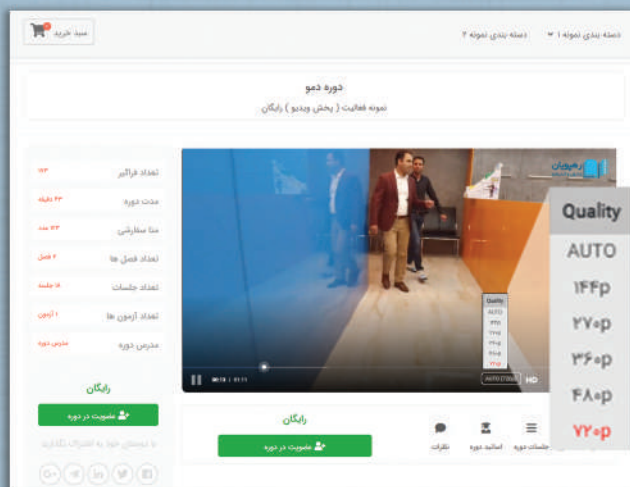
دسته بندی نمونه ۱ ▾ دسته بندی نمونه ۲

سبد خرید

دوره دمو

نمونه فعالیت ( پخش ویدیو ) رایگان

Quality

AUTO

۱۴۴p

۲۷۰p

۳۶۰p

۴۸۰p

۷۲۰p

Quality
AUTO
۷۲۰
۴۸۰p
۳۶۰p
۲۷۰p
۱۴۴p

00:18 / 01:11

AUTO (720p) HD

تعداد فراگیر ۱۸۳

مدت دوره ۴۳ دقیقه

متا سفارشی ۳۳ عدد

تعداد فصل ها ۴ فصل

تعداد جلسات ۱۸ جلسه

تعداد آزمون ها ۱ آزمون

مدرس دوره مدرس دوره

رایگان

عضویت در دوره

با دوستان خود به اشتراک بگذارید

رایگان

عضویت در دوره

جلسات دوره

اساتید دوره

نظرات